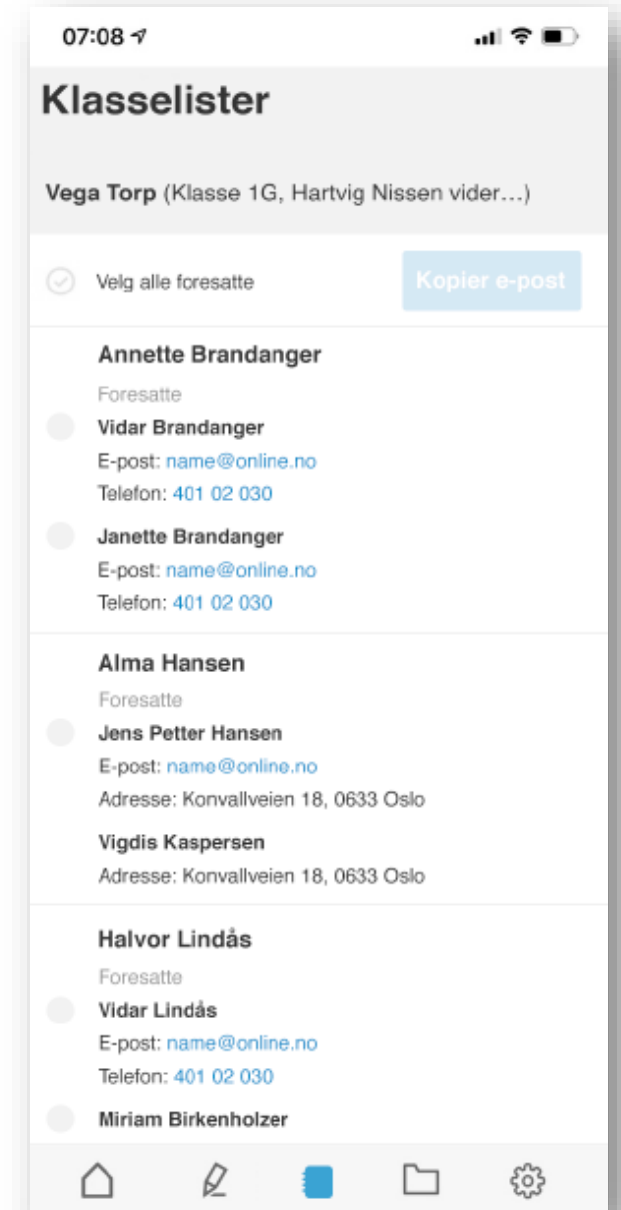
07:08

Klasselister

Vega Torp (Klasse 1G, Hartvig Nissen vider...)

Velg alle foresatte

Kopier e-post

Annette Brandanger

Foresatte

Vidar Brandanger
E-post: name@online.no
Telefon: 401 02 030

Janette Brandanger
E-post: name@online.no
Telefon: 401 02 030

Alma Hansen

Foresatte

Jens Petter Hansen
E-post: name@online.no
Adresse: Konvallveien 18, 0633 Oslo

Vigdis Kaspersen
Adresse: Konvallveien 18, 0633 Oslo

Halvor Lindås

Foresatte

Vidar Lindås
E-post: name@online.no
Telefon: 401 02 030

Miriam Birkenholzer